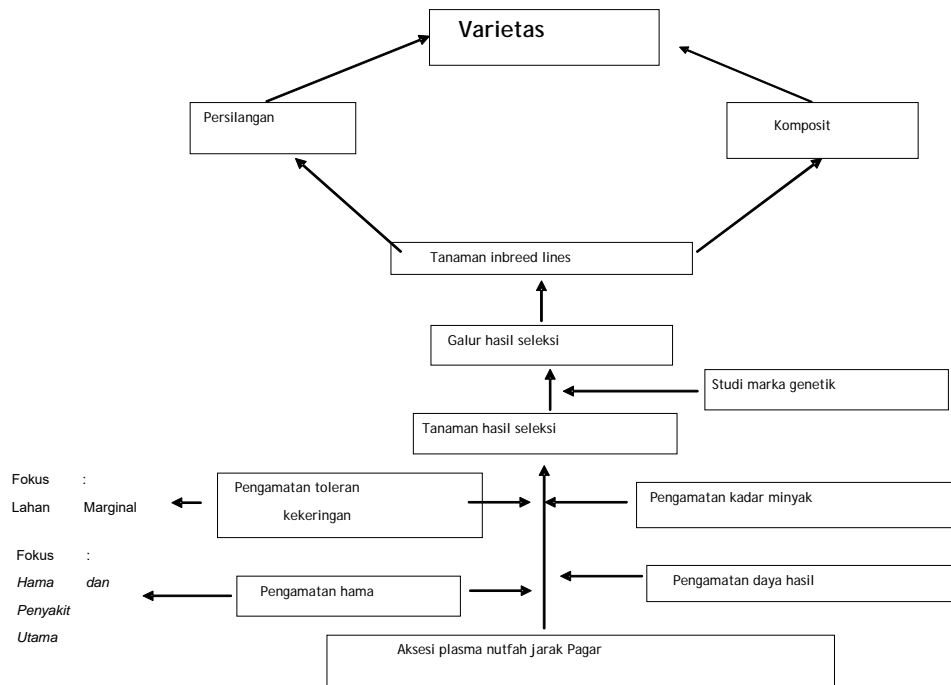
Varietas

Persilangan

Komposit

Tanaman inbreed lines

Galur hasil seleksi

Studi marka genetik

Tanaman hasil seleksi

Fokus : Lahan Marginal

Pengamatan toleran kekeringan

Pengamatan kadar minyak

Fokus : *Hama dan Penyakit Utama*

Pengamatan hama

Pengamatan daya hasil

Aksesi plasma nutfah jarak Pagar